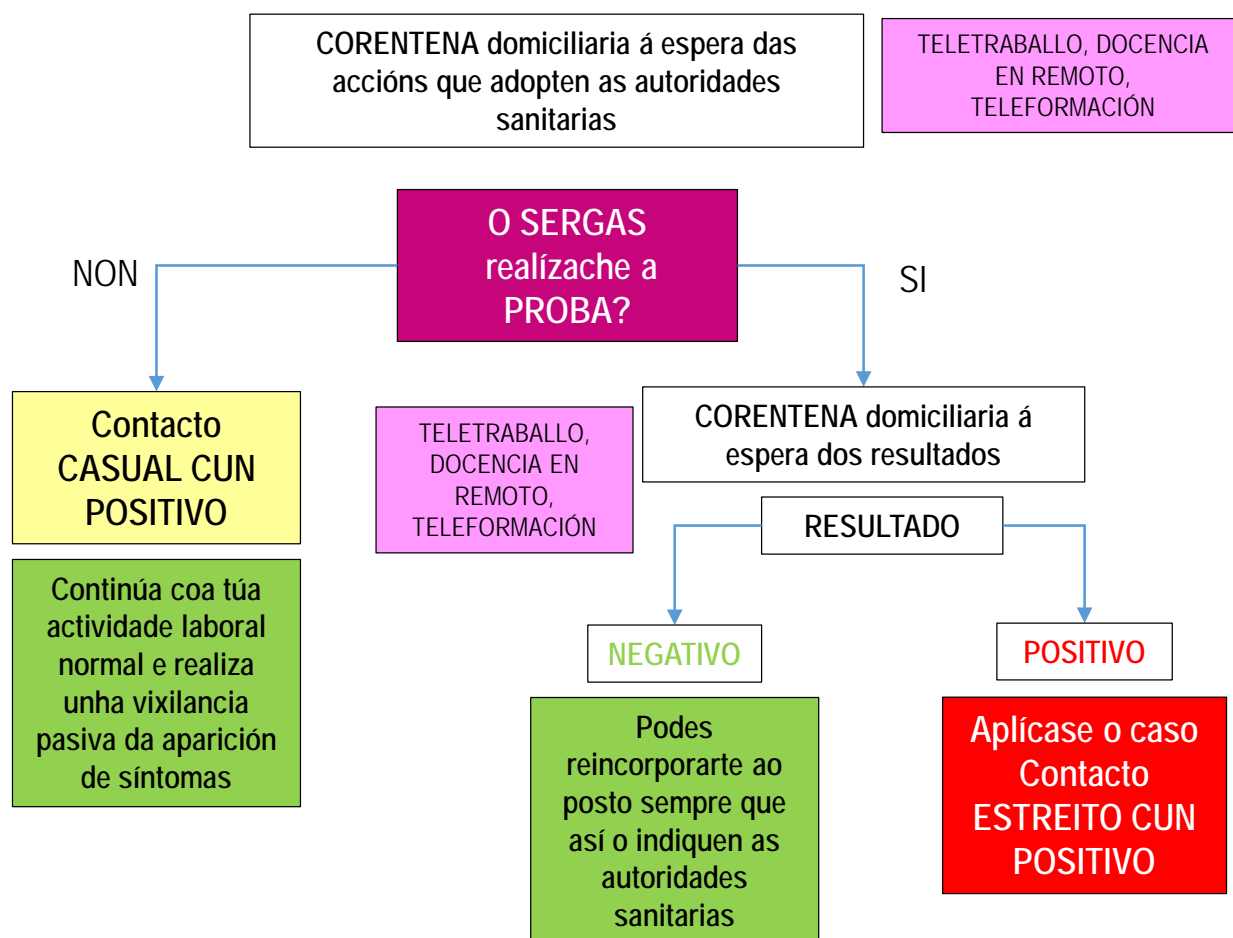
CORENTENA domiciliaria á espera das accións que adopten as autoridades sanitarias

TELETRABALLO, DOCENCIA EN REMOTO, TELEFORMACIÓN

O SERGAS realízache a PROBA?

NON

SI

Contacto CASUAL CUN POSITIVO

Continúa coa túa actividade laboral normal e realiza unha vixilancia pasiva da aparición de síntomas

TELETRABALLO, DOCENCIA EN REMOTO, TELEFORMACIÓN

CORENTENA domiciliaria á espera dos resultados

RESULTADO

NEGATIVO

Podes reincorporarte ao posto sempre que así o indiquen as autoridades sanitarias

POSITIVO

Aplícase o caso Contacto ESTREITO CUN POSITIVO